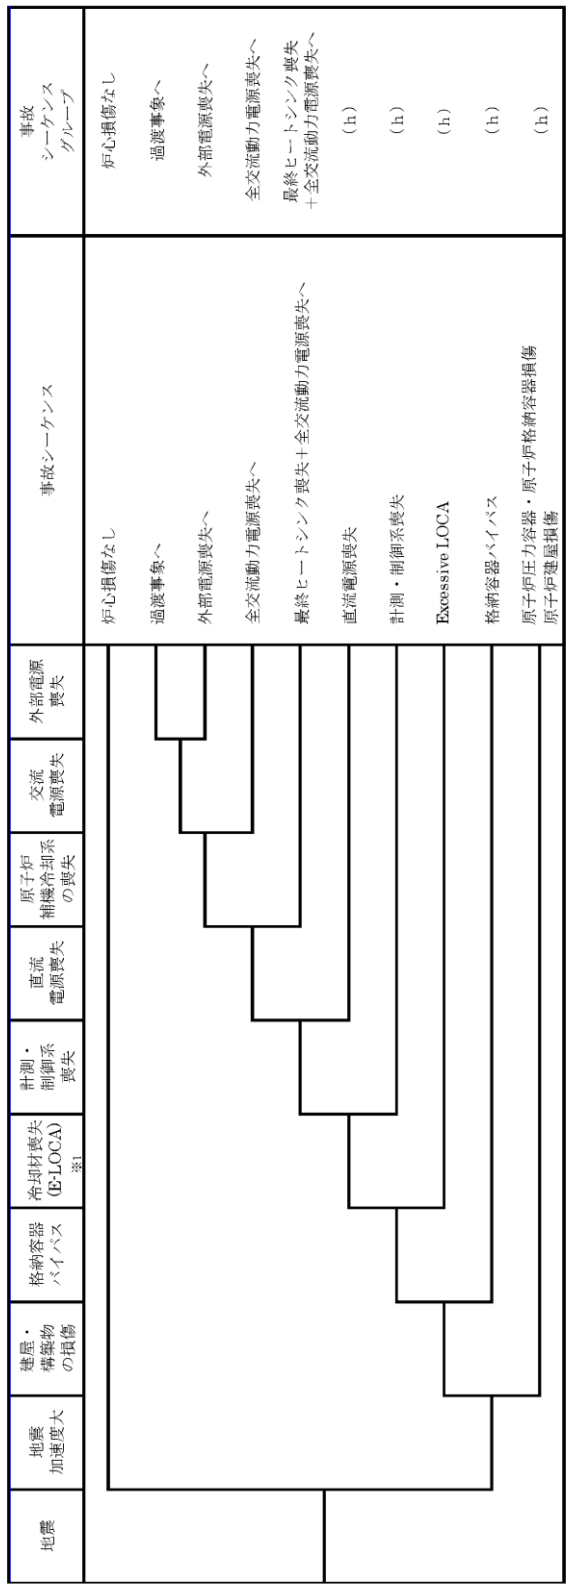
| 地震 | 地震加速度大 | 建屋・構築物の損傷 | 格納容器バイパス | 冷却材喪失(E-LOCA) ※1 | 計測・制御系喪失 | 直流電源喪失 | 原子炉補機冷却系の喪失 | 交流電源喪失 | 外部電源喪失 | 事故シーケンス | 事故シーケンスグループ |
|---|---|---|---|---|---|---|---|---|---|---|---|
| | | | | | | | | | | 炉心損傷なし | 炉心損傷なし |
| | | | | | | | | | | 過渡事象へ | 過渡事象へ |
| | | | | | | | | | | 外部電源喪失へ | 外部電源喪失へ |
| | | | | | | | | | | 全交流動力電源喪失へ | 全交流動力電源喪失へ |
| | | | | | | | | | | 最終ヒートシンク喪失＋全交流動力電源喪失へ | 最終ヒートシンク喪失＋全交流動力電源喪失へ |
| | | | | | | | | | | 直流電源喪失 | (h) |
| | | | | | | | | | | 計測・制御系喪失 | (h) |
| | | | | | | | | | | Excessive LOCA | (h) |
| | | | | | | | | | | 格納容器バイパス | (h) |
| | | | | | | | | | | 原子炉圧力容器・原子炉格納容器損傷 原子炉建屋損傷 | (h) |